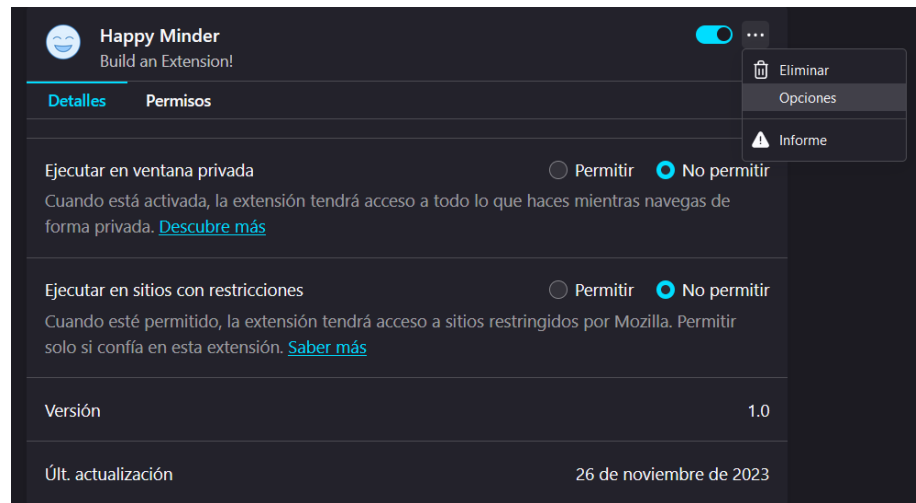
Happy Minder
Build an Extension!

···

Eliminar
Opciones
Informe

Detalles Permisos

Ejecutar en ventana privada
Permitir No permitir
Cuando está activada, la extensión tendrá acceso a todo lo que haces mientras navegas de forma privada. Descubre más

Ejecutar en sitios con restricciones
Permitir No permitir
Cuando esté permitido, la extensión tendrá acceso a sitios restringidos por Mozilla. Permitir solo si confía en esta extensión. Saber más

Versión 1.0

Últ. actualización 26 de noviembre de 2023